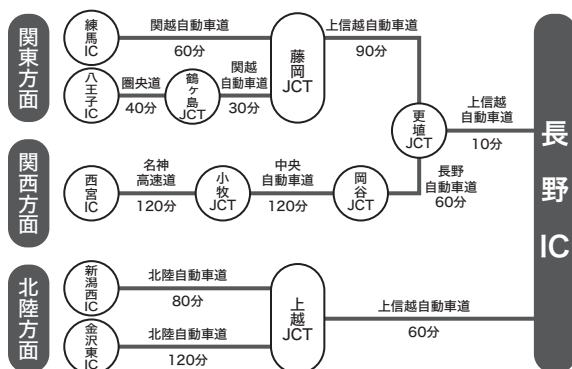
関東方面

練馬IC

関越自動車道

60分

藤岡JCT

上信越自動車道

90分

八王子IC

圏央道

40分

鶴ヶ島JCT

関越自動車道

30分

更埴JCT

上信越自動車道

10分

長野IC

関西方面

西宮IC

名神高速道

120分

小牧JCT

中央自動車道

120分

岡谷JCT

長野自動車道

60分

北陸方面

新潟西IC

北陸自動車道

80分

上越JCT

上信越自動車道

60分

金沢東IC

北陸自動車道

120分